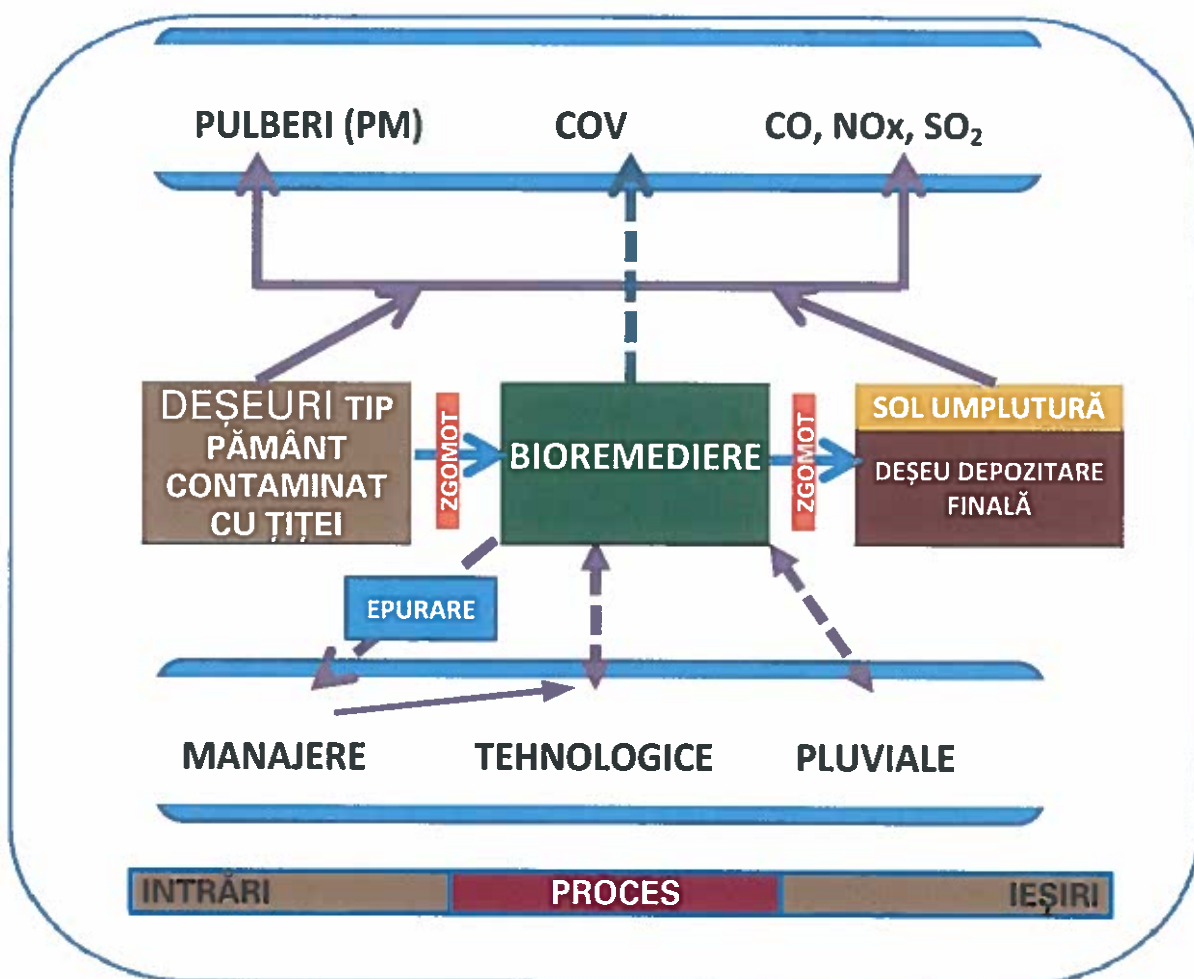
PULBERI (PM)
COV
CO, NOx, $SO_2$

DEȘEURI TIP PĂMÂNT CONTAMINAT CU ȚIȚEI

ZGOMOT

BIOREMEDIERE

ZGOMOT

SOL UMPLUTURĂ

DEȘEU DEPOZITARE FINALĂ

EPURARE

MANAJERE
TEHNOLOGICE
PLUVIALE

INTRĂRI
PROCES
IEȘIRI